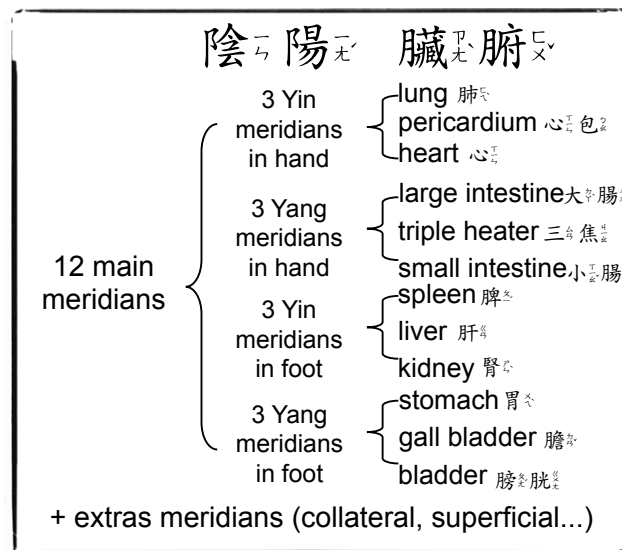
陰ㄧㄣ 陽ㄧㄤˊ 臟ㄗㄤˋ 腑ㄈㄨˇ

12 main meridians

3 Yin meridians in hand
lung 肺ㄈㄟˋ
pericardium 心ㄒㄧㄣ 包ㄅㄠ
heart 心ㄒㄧㄣ

3 Yang meridians in hand
large intestine 大ㄉㄚˋ 腸ㄔㄤˊ
triple heater 三ㄙㄢ 焦ㄐㄧㄠ
small intestine 小ㄒㄧㄠˇ 腸

3 Yin meridians in foot
spleen 脾ㄆㄧˊ
liver 肝ㄍㄢ
kidney 腎ㄕㄣˋ

3 Yang meridians in foot
stomach 胃ㄨㄟˋ
gall bladder 膽ㄉㄢˇ
bladder 膀ㄆㄤˊ 胱ㄍㄨㄤ

+ extras meridians (collateral, superficial...)